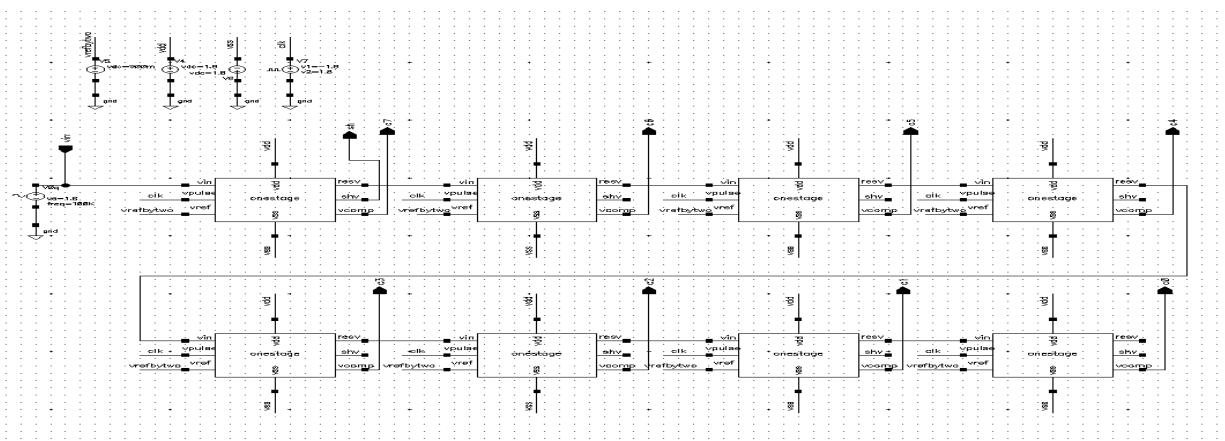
vrefbytwo
V8
vdc=900m
gnd

vdd
V4
vdc=1.8
gnd

vss
V3
vdc=1.8
gnd

clk
V7
v1=-1.8
v2=1.8
gnd

vin
V2
va=1.8
freq=100K
gnd

vdd
vin
clk
vrefbytwo
vpulse
vref
onestage
vss
resv
shv
vcomp
c7

vdd
vpulse
vrefbytwo
vref
onestage
vss
resv
shv
vcomp
c6

vdd
vin
clk
vrefbytwo
vpulse
vref
onestage
vss
resv
shv
vcomp
c5

vdd
vin
clk
vrefbytwo
vpulse
vref
onestage
vss
resv
shv
vcomp
c4

vdd
vin
clk
vrefbytwo
vpulse
vref
onestage
vss
resv
shv
vcomp
c3

vdd
vin
clk
vrefbytwo
vpulse
vref
onestage
vss
resv
shv
vcomp
c2

vdd
vin
clk
vrefbytwo
vpulse
vref
onestage
vss
resv
shv
vcomp
c1

vdd
vin
clk
vrefbytwo
vpulse
vref
onestage
vss
resv
shv
vcomp
c0